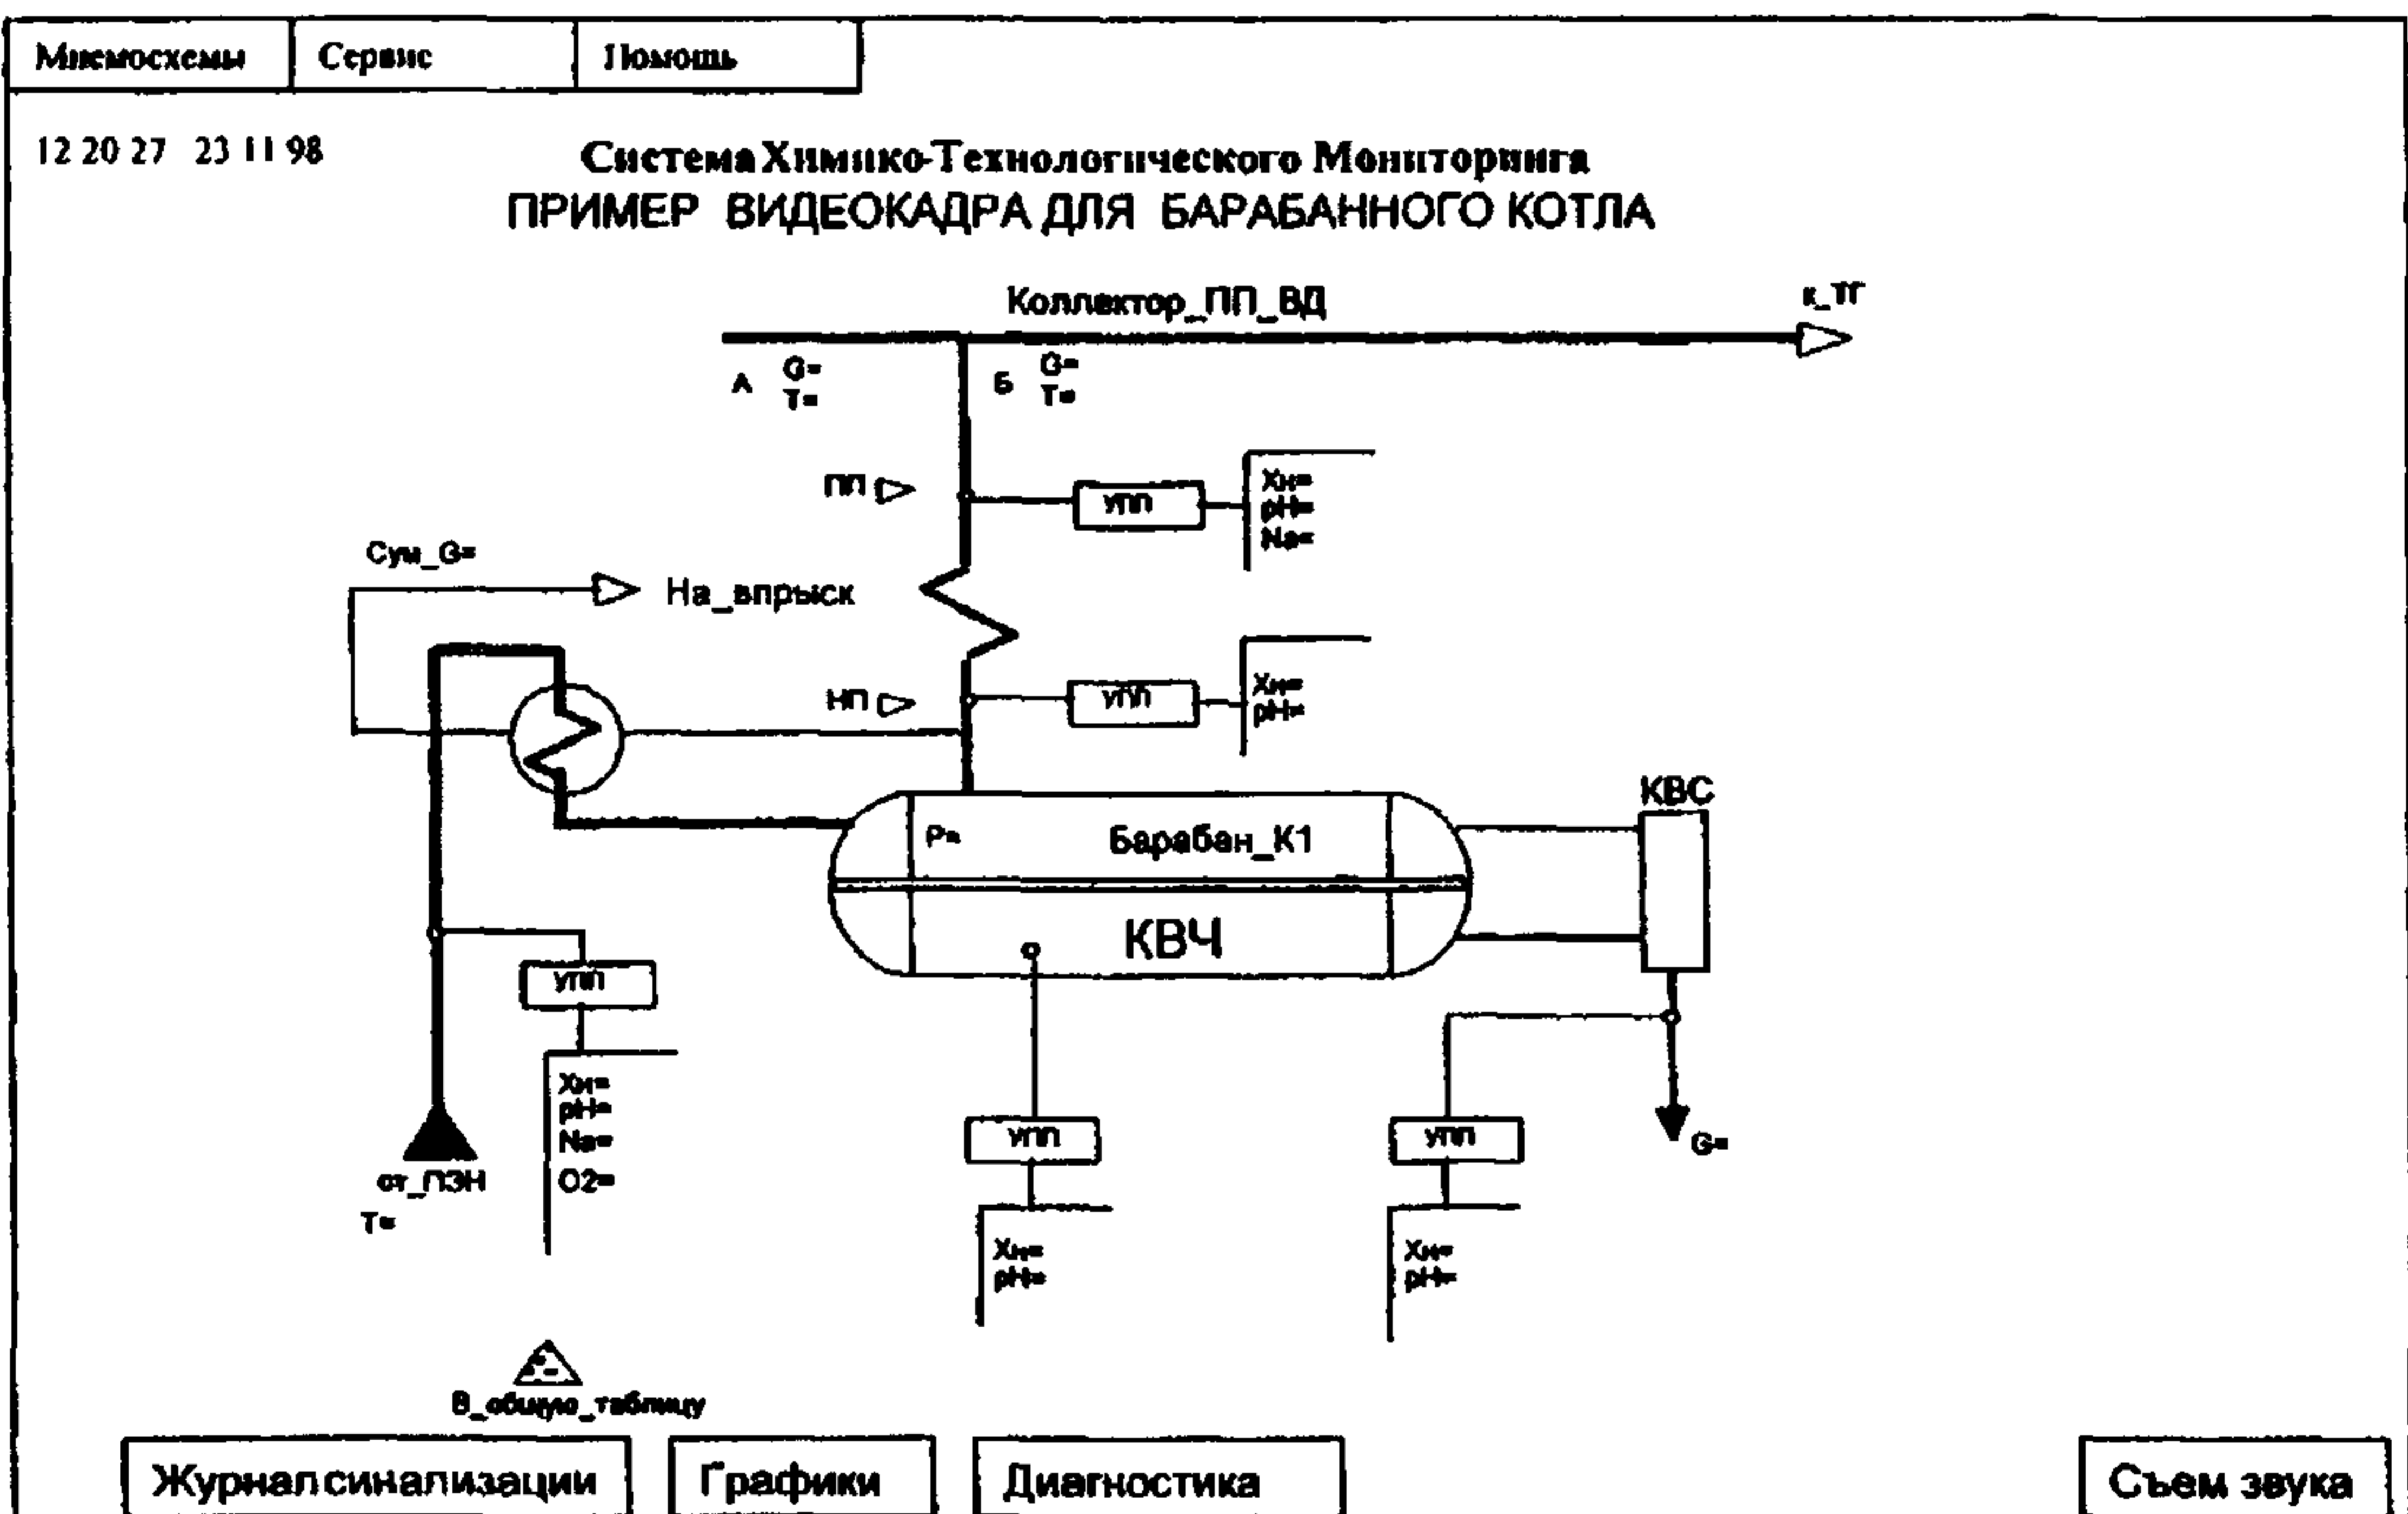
Мнемосхемы | Сервис | Помощь

12 20 27 23 11 98

Система Химико-Технологического Мониторинга
ПРИМЕР ВИДЕОКАДРА ДЛЯ БАРАБАННОГО КОТЛА

Коллектор_ПП_ВД
к_ТГ
А G= T=
Б G= T=
ПП
УПП
Хн= pH= Na=
Сум_G=
На_впрыск
НП
УПП
Хн= pH=
КВС
P=
Барабан_К1
КВЧ
УПП
Хн= pH= Na= O2=
от_ПЭН
T=
УПП
Хн= pH=
УПП
Хн= pH=
G=
В_общую_таблицу

Журнал синализации
Графики
Диагностика
Съем звука